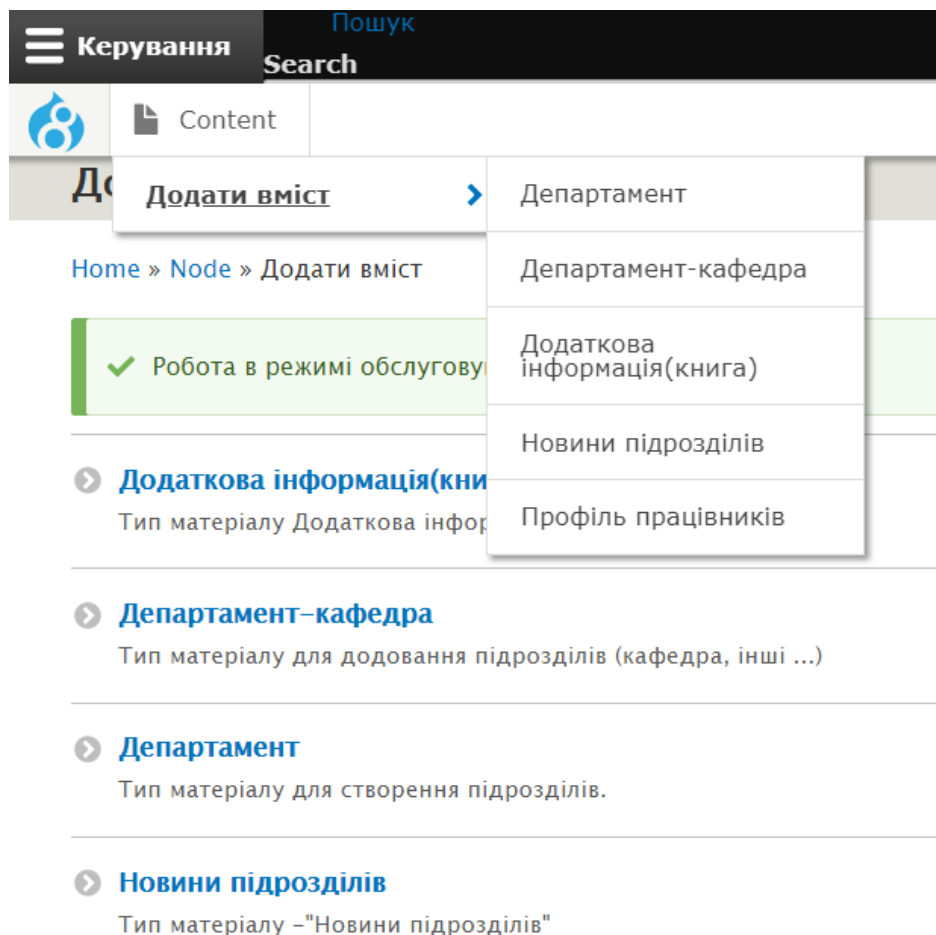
Керування

Пошук

Search

Content

Д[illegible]

Додати вміст

Департамент

Департамент-кафедра

Додаткова інформація(книга)

Новини підрозділів

Профіль працівників

Home » Node » Додати вміст

Робота в режимі обслугову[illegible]

Додаткова інформація(кни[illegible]

Тип матеріалу Додаткова інфор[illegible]

Департамент-кафедра

Тип матеріалу для додовання підрозділів (кафедра, інші ...)

Департамент

Тип матеріалу для створення підрозділів.

Новини підрозділів

Тип матеріалу -"Новини підрозділів"